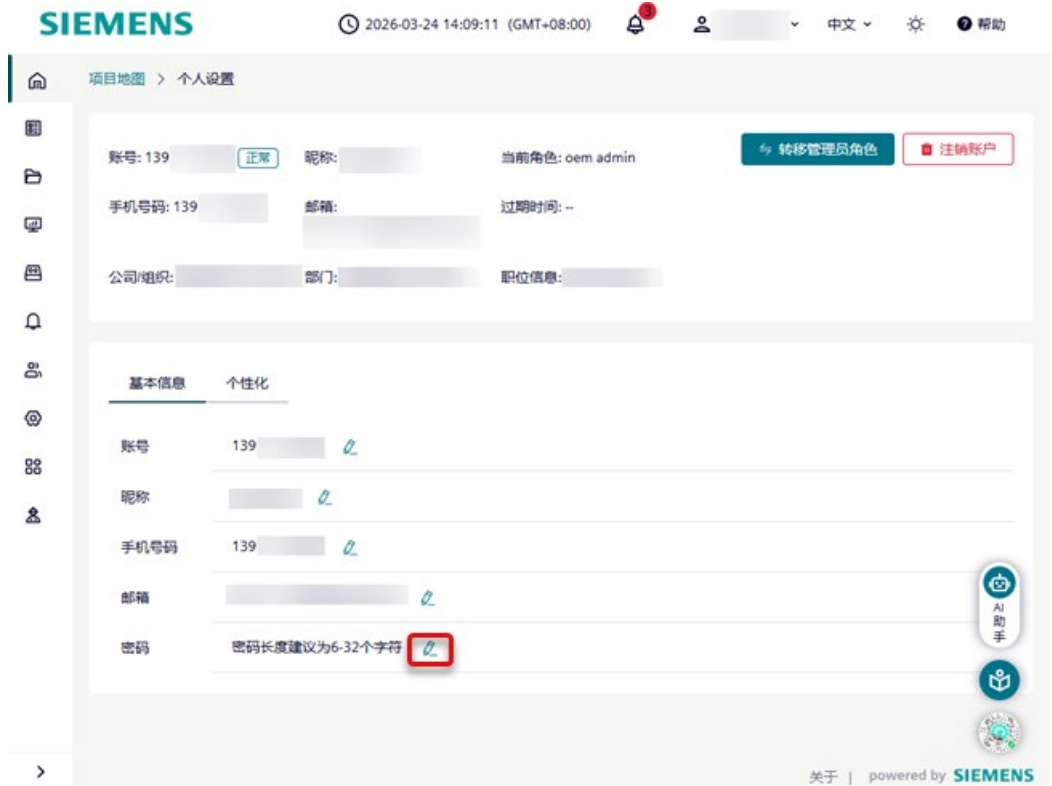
SIEMENS

2026-03-24 14:09:11 (GMT+08:00)

3

中文

帮助

项目地图 > 个人设置

账号: 139 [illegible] 正常

昵称: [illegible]

当前角色: oem admin

转移管理员角色

注销账户

手机号码: 139 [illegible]

邮箱: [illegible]

过期时间: --

公司/组织: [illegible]

部门: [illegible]

职位信息: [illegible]

基本信息 个性化

账号 139 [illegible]

昵称 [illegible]

手机号码 139 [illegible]

邮箱 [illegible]

密码 密码长度建议为6-32个字符

AI 助手

>

关于 | powered by SIEMENS